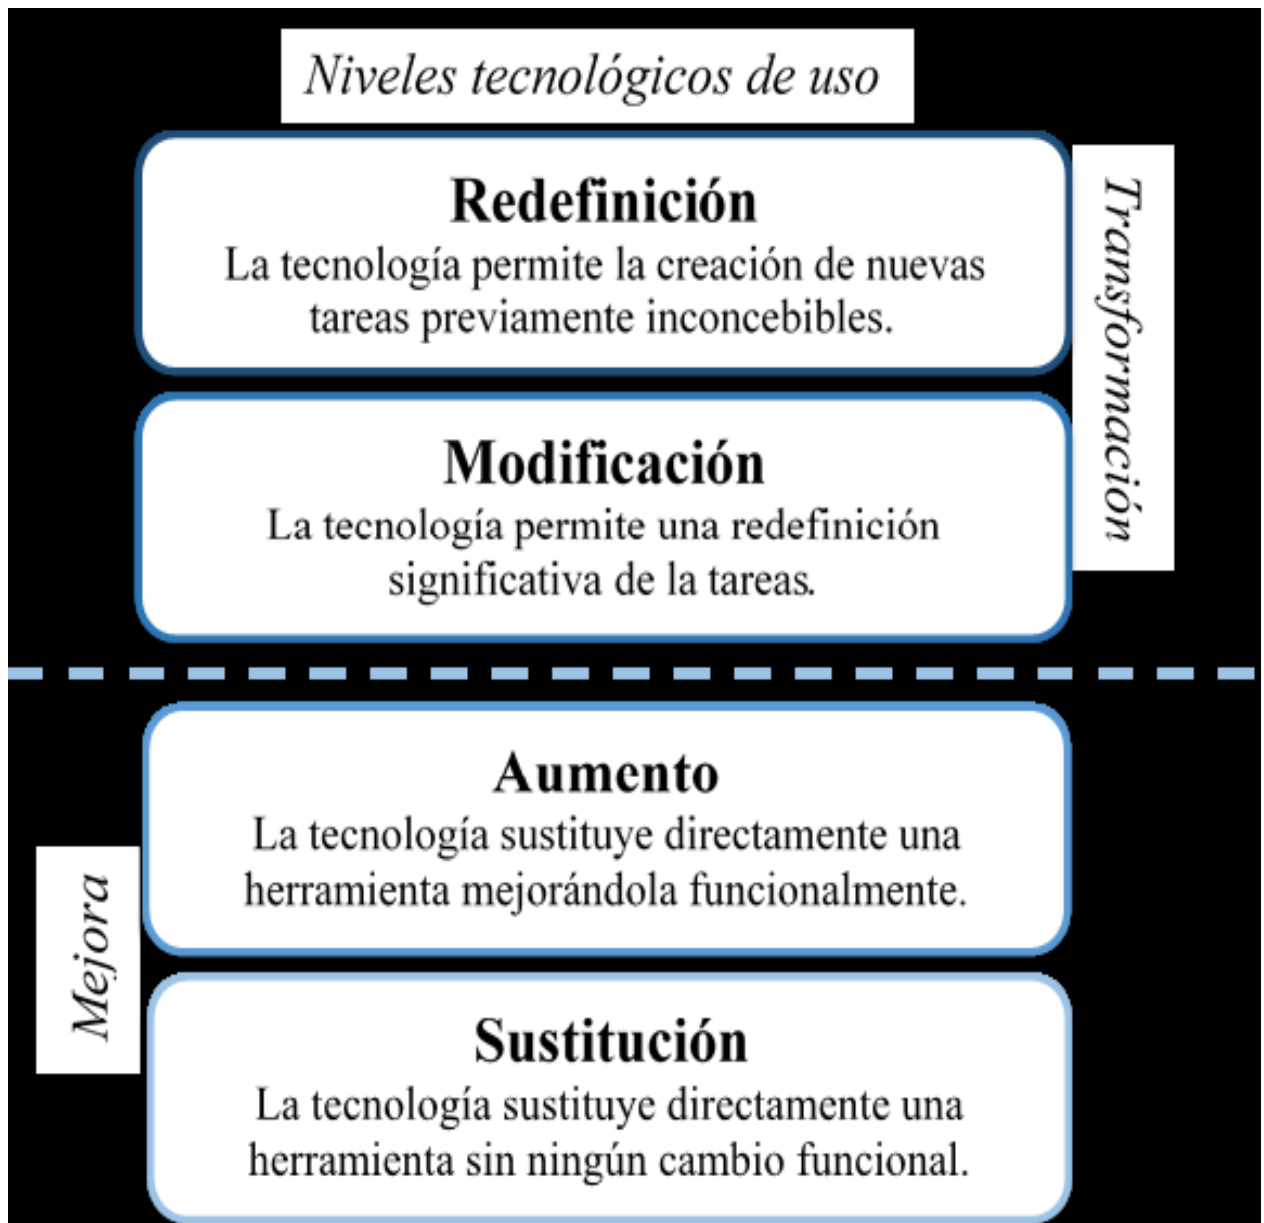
Niveles tecnológicos de uso

Redefinición
La tecnología permite la creación de nuevas tareas previamente inconcebibles.

Transformación

Modificación
La tecnología permite una redefinición significativa de la tareas.

Aumento
La tecnología sustituye directamente una herramienta mejorándola funcionalmente.

Mejora

Sustitución
La tecnología sustituye directamente una herramienta sin ningún cambio funcional.